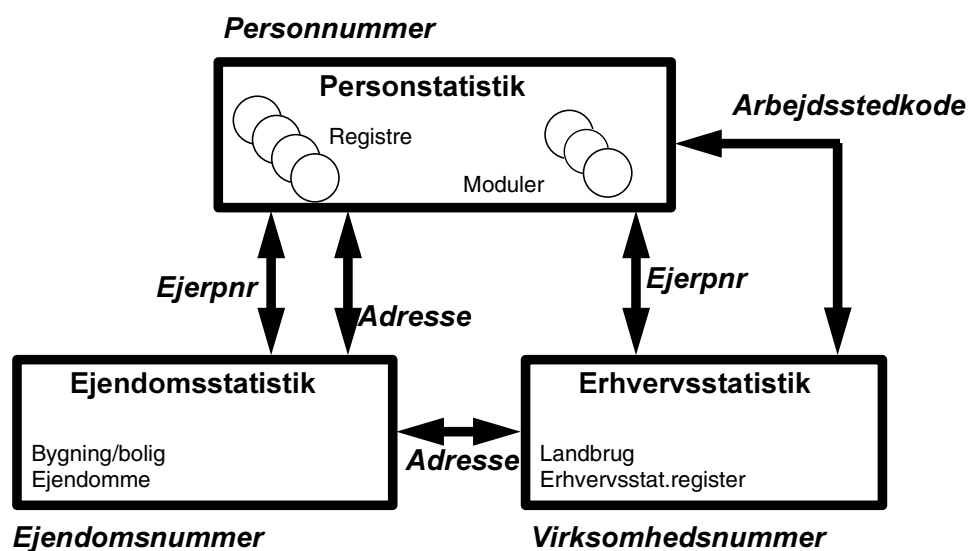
Personnummer

Personstatistik

Registre

Moduler

Arbejdsstedkode

Ejerpnr

Adresse

Ejerpnr

Ejendomsstatistik

Bygning/bolig
Ejendomme

Adresse

Erhvervsstatistik

Landbrug
Erhvervsstat.register

Ejendomsnummer

Virksomhedsnummer